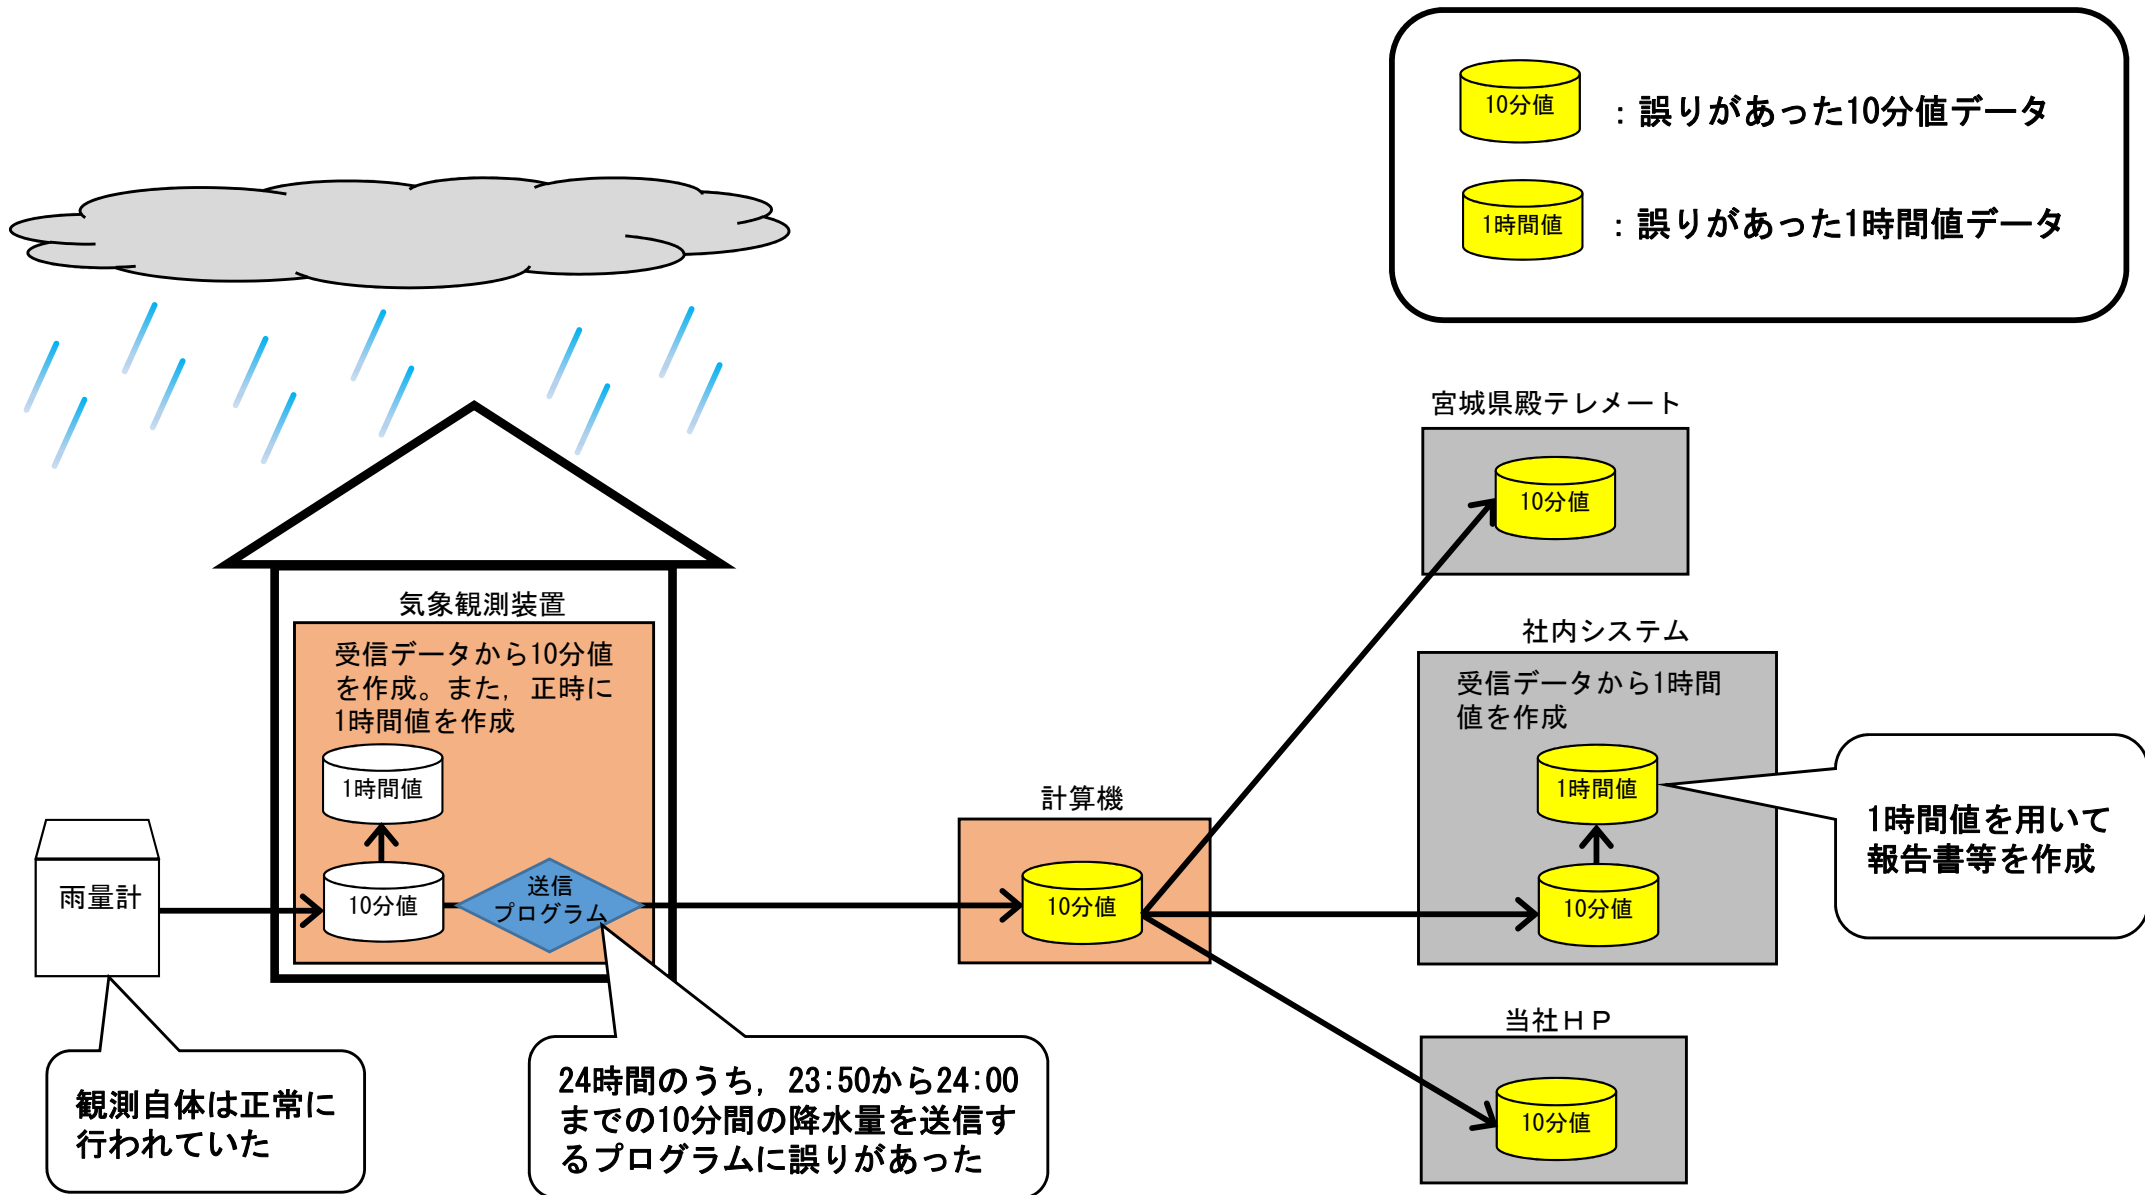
10分値 ：誤りがあった10分値データ

1時間値 ：誤りがあった1時間値データ

気象観測装置

受信データから10分値を作成。また，正時に1時間値を作成

1時間値

10分値

送信プログラム

雨量計

観測自体は正常に行われていた

24時間のうち，23:50から24:00までの10分間の降水量を送信するプログラムに誤りがあった

計算機

10分値

宮城県殿テレメート

10分値

社内システム

受信データから1時間値を作成

1時間値

10分値

1時間値を用いて報告書等を作成

当社ＨＰ

10分値